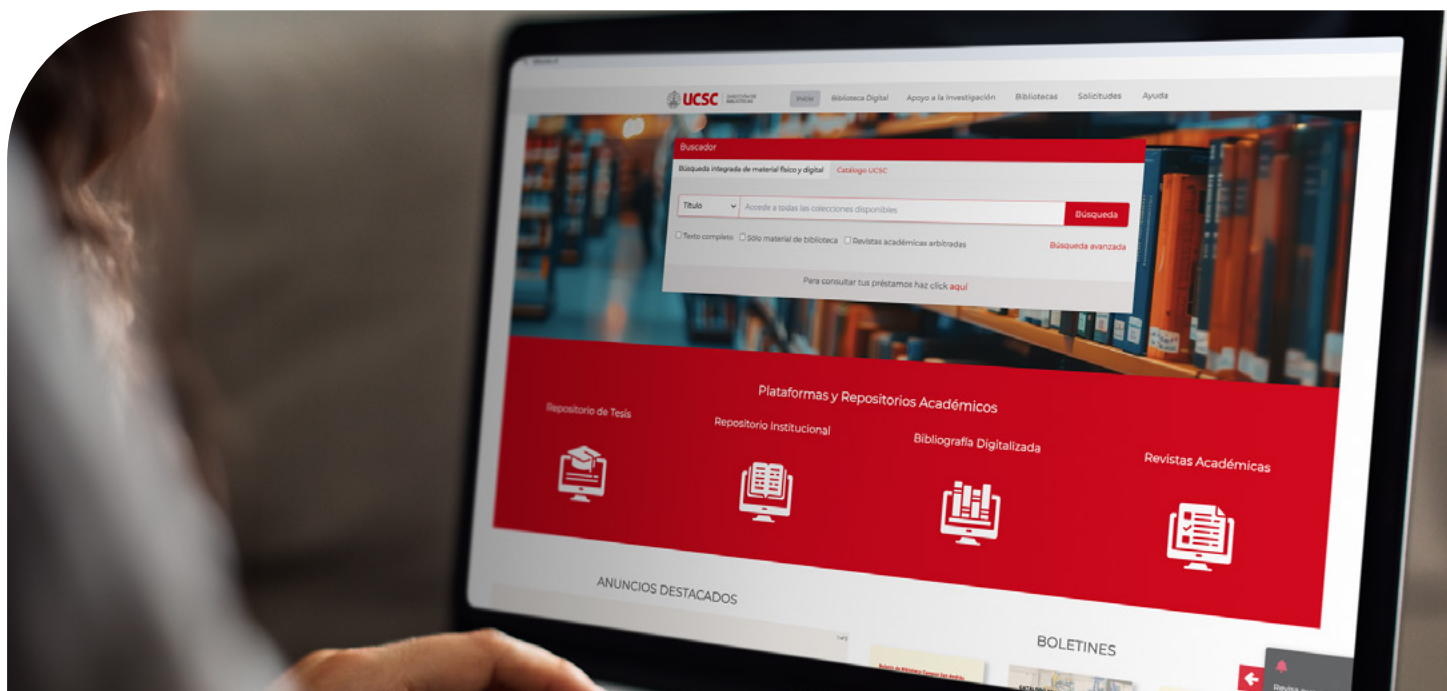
UCSC DIRECCIÓN DE BIBLIOTECAS

INICIO Biblioteca Digital Apoyo a la Investigación Bibliotecas Solicitudes Ayuda

Buscador

Búsqueda integrada de material físico y digital Catálogo UCSC

Título Accede a todas las colecciones disponibles Búsqueda

Texto completo Sólo material de biblioteca Revistas académicas arbitradas Búsqueda avanzada

Para consultar tus préstamos haz click aquí

Plataformas y Repositorios Académicos

Repositorio de Tesis

Repositorio Institucional

Bibliografía Digitalizada

Revistas Académicas

ANUNCIOS DESTACADOS

BOLETINES